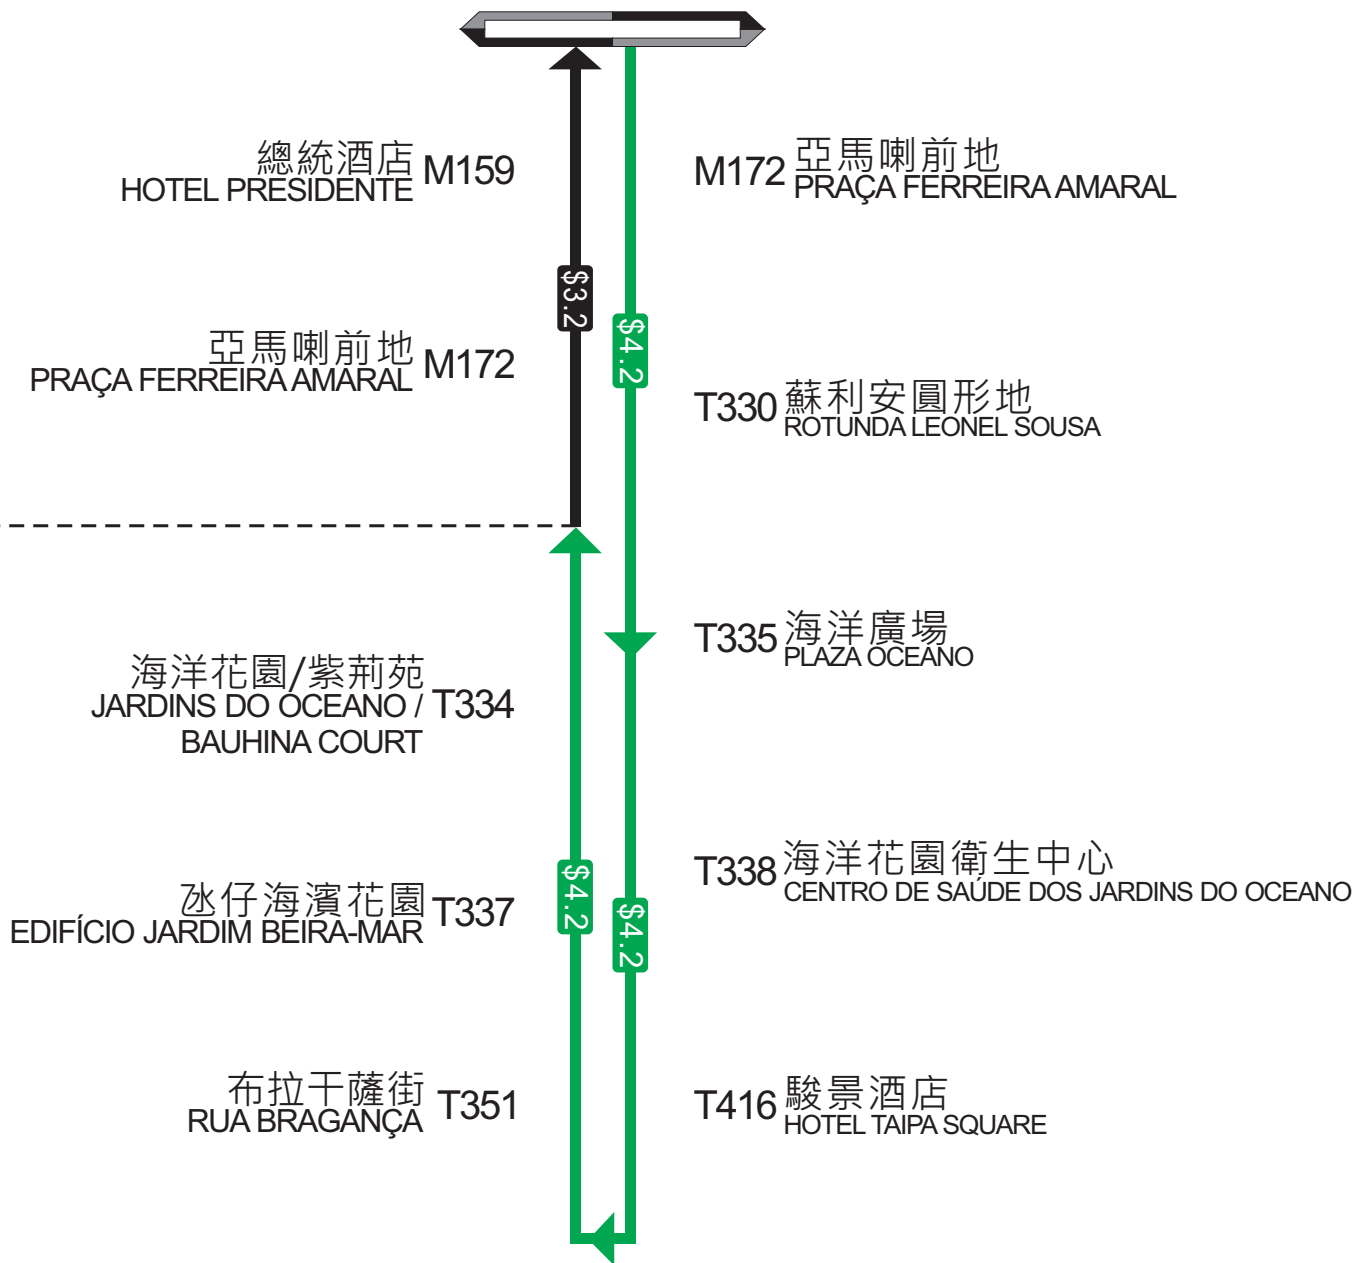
總統酒店
HOTEL PRESIDENTE M159

M172 亞馬喇前地
PRAÇA FERREIRA AMARAL

$3.2

$4.2

亞馬喇前地
PRAÇA FERREIRA AMARAL M172

T330 蘇利安圓形地
ROTUNDA LEONEL SOUSA

T335 海洋廣場
PLAZA OCEANO

海洋花園/紫荊苑
JARDINS DO OCEANO / BAUHINA COURT T334

T338 海洋花園衛生中心
CENTRO DE SAÚDE DOS JARDINS DO OCEANO

氹仔海濱花園
EDIFÍCIO JARDIM BEIRA-MAR T337

$4.2

$4.2

布拉干薩街
RUA BRAGANÇA T351

T416 駿景酒店
HOTEL TAIPA SQUARE